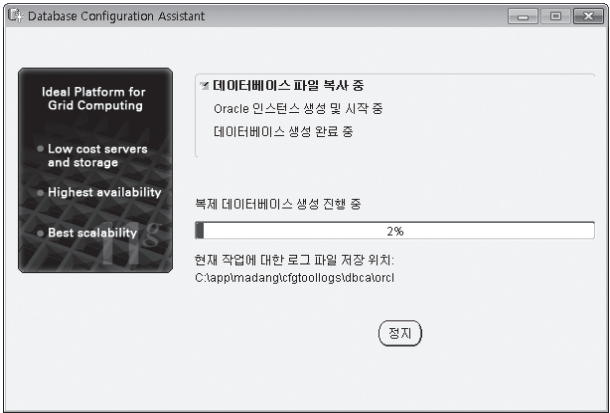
Database Configuration Assistant

Ideal Platform for Grid Computing

Low cost servers and storage

Highest availability

Best scalability

11g

데이터베이스 파일 복사 중

Oracle 인스턴스 생성 및 시작 중

데이터베이스 생성 완료 중

복제 데이터베이스 생성 진행 중

2%

현재 작업에 대한 로그 파일 저장 위치:
C:\app\madang\cfgtoollogs\dbca\orcl

정지